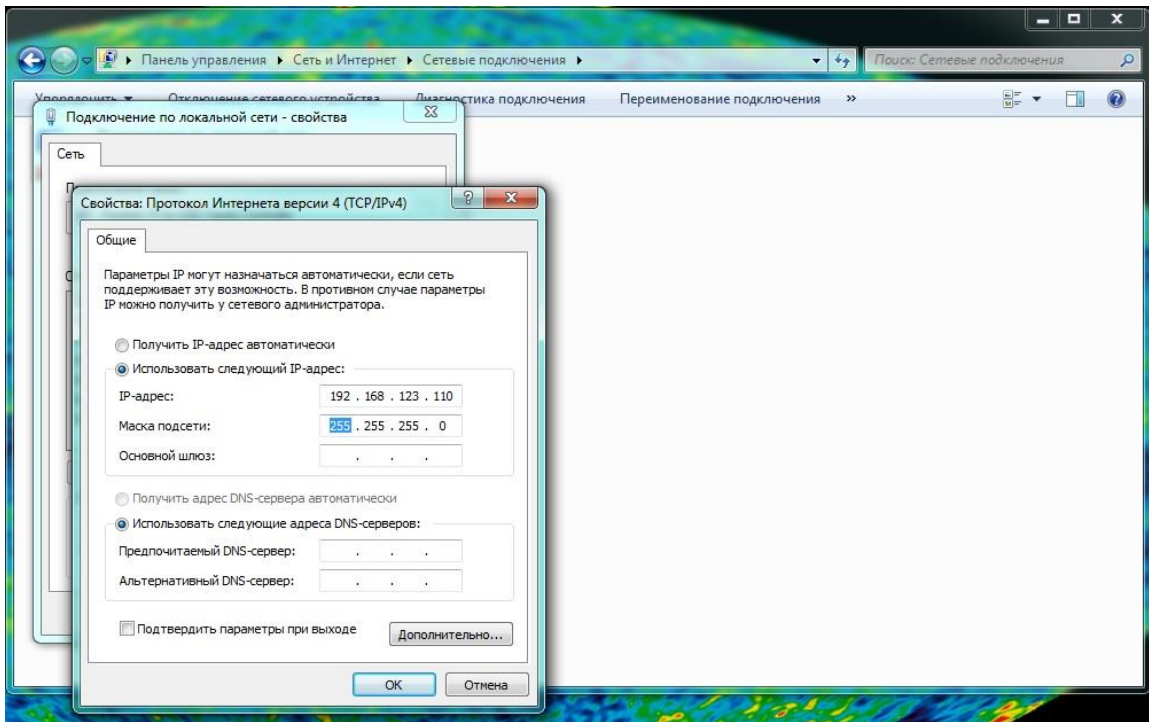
Панель управления ▸ Сеть и Интернет ▸ Сетевые подключения ▸

Поиск: Сетевые подключения

Упорядочить ▾ Отключение сетевого устройства Диагностика подключения Переименование подключения »

Подключение по локальной сети - свойства

Сеть

Свойства: Протокол Интернета версии 4 (TCP/IPv4)

Общие

Параметры IP могут назначаться автоматически, если сеть поддерживает эту возможность. В противном случае параметры IP можно получить у сетевого администратора.

Получить IP-адрес автоматически

Использовать следующий IP-адрес:

| | |
|---|---|
| IP-адрес: | 192 . 168 . 123 . 110 |
| Маска подсети: | 255 . 255 . 255 . 0 |
| Основной шлюз: | . . . |

Получить адрес DNS-сервера автоматически

Использовать следующие адреса DNS-серверов:

| | |
|---|---|
| Предпочитаемый DNS-сервер: | . . . |
| Альтернативный DNS-сервер: | . . . |

Подтвердить параметры при выходе

Дополнительно...

OK Отмена